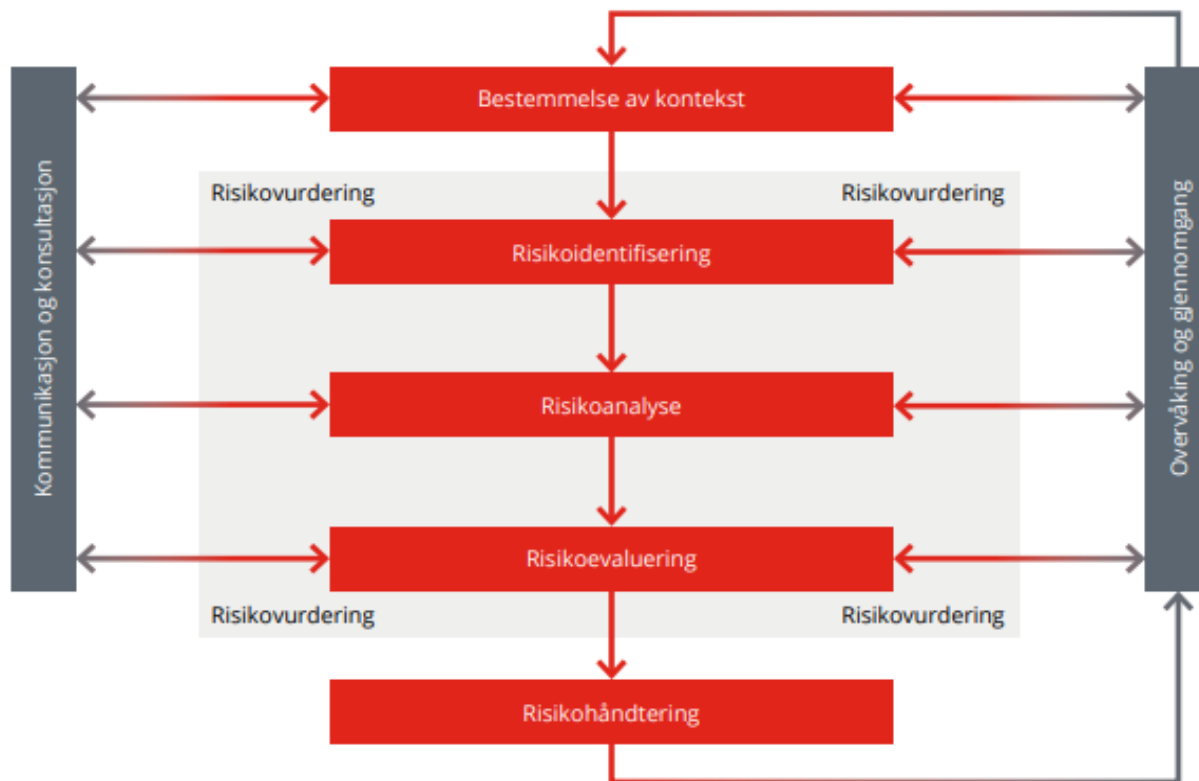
Kommunikasjon og konsultasjon

Bestemmelse av kontekst

Risikovurdering

Risikovurdering

Risikoidentifisering

Risikoanalyse

Risikoevaluering

Risikovurdering

Risikovurdering

Risikohåndtering

Overvåking og gjennomgang